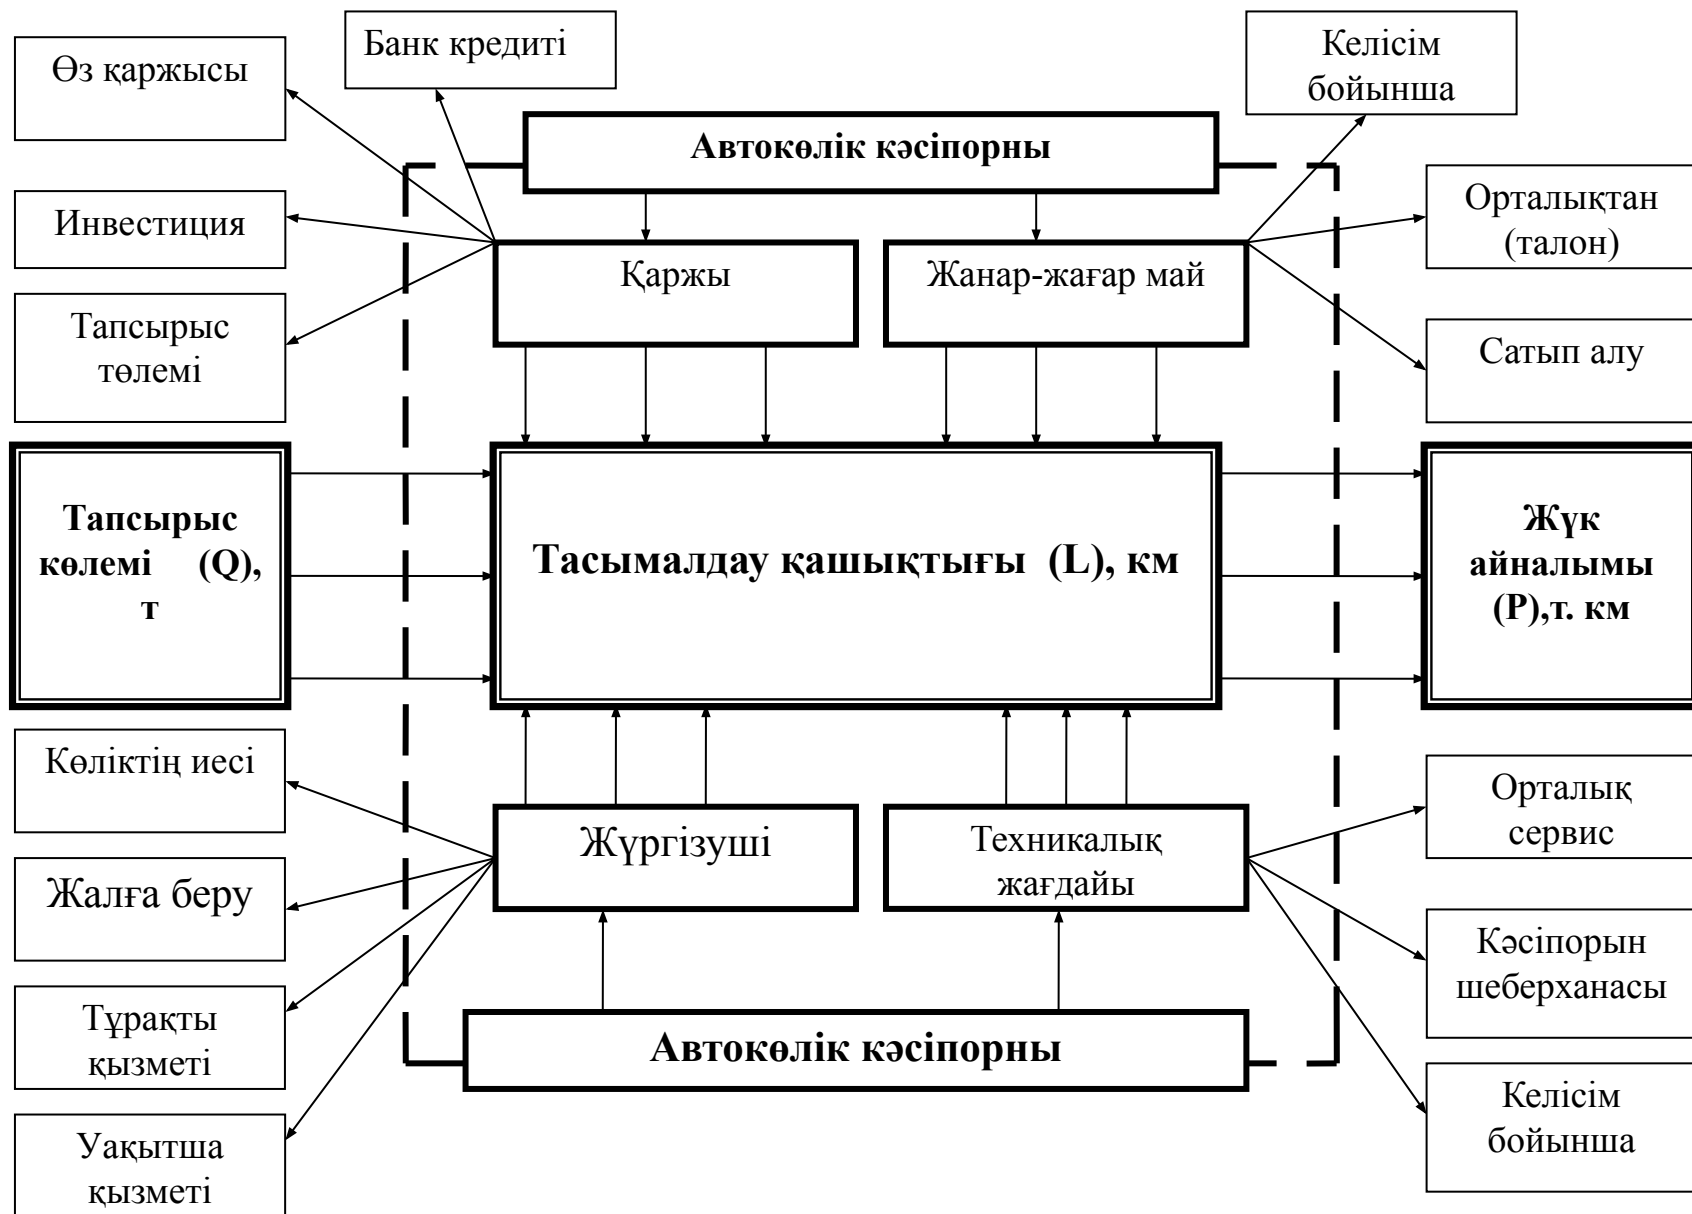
Өз қаржысы

Банк кредиті

Келісім бойынша

Автокөлік кәсіпорны

Инвестиция

Орталықтан (талон)

Қаржы

Жанар-жағар май

Тапсырыс төлемі

Сатып алу

Тапсырыс көлемі (Q), т

Тасымалдау қашықтығы (L), км

Жүк айналымы (P),т. км

Көліктің иесі

Орталық сервис

Жүргізуші

Техникалық жағдайы

Жалға беру

Кәсіпорын шеберханасы

Тұрақты қызметі

Автокөлік кәсіпорны

Келісім бойынша

Уақытша қызметі